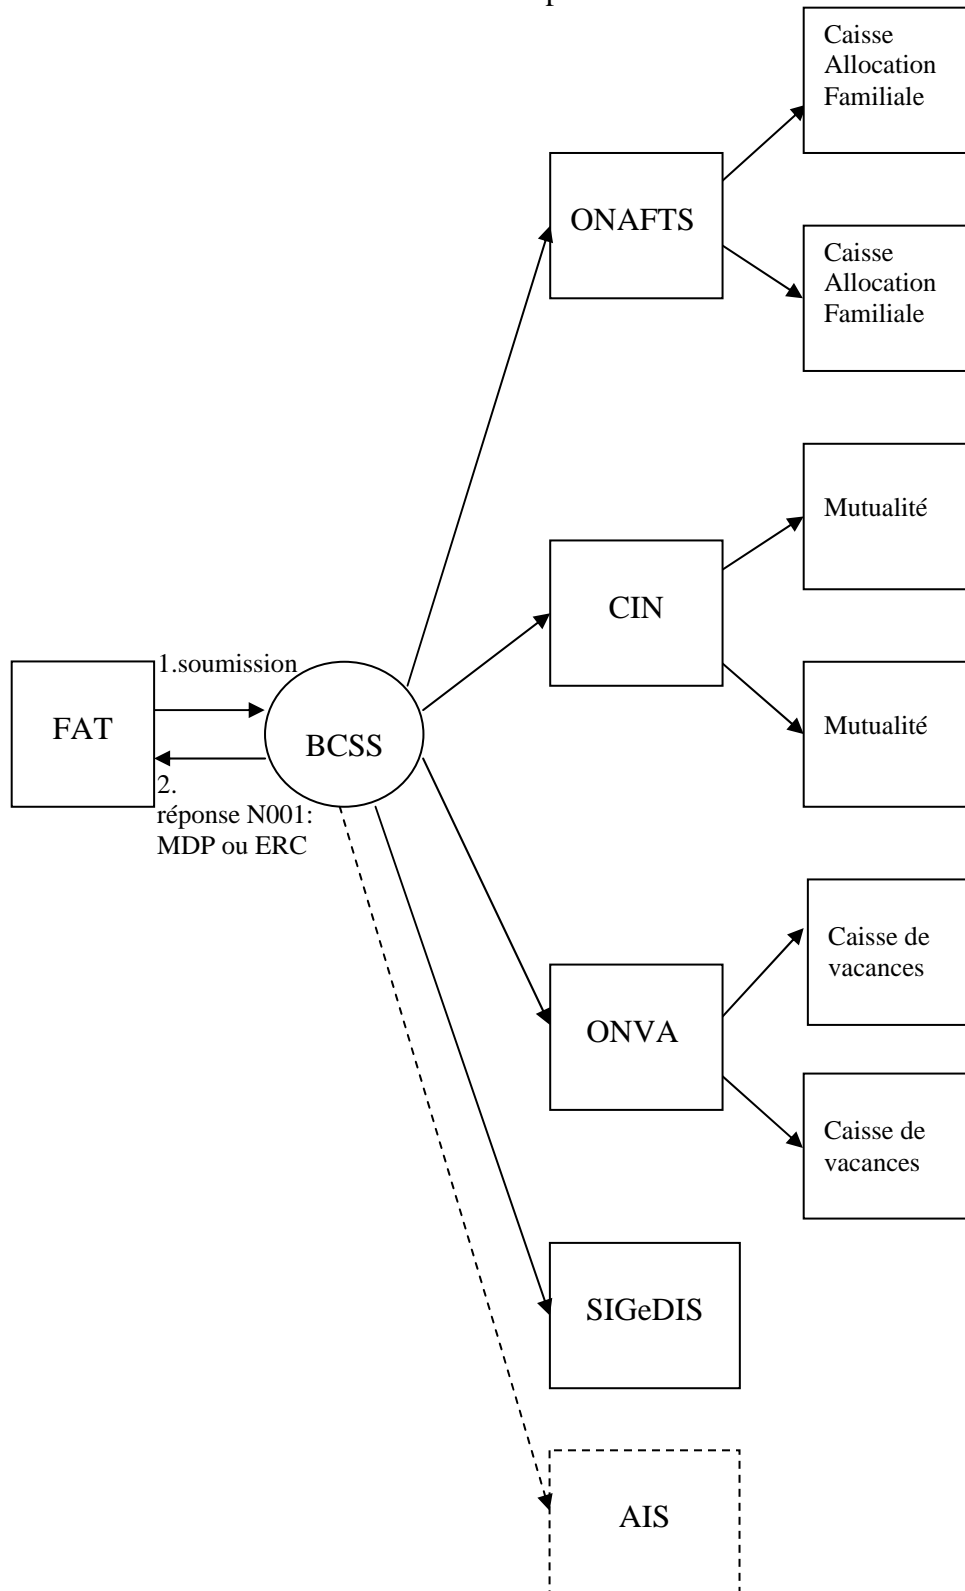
FAT

1.soumission

2. réponse N001: MDP ou ERC

BCSS

ONAFTS

Caisse Allocation Familiale

Caisse Allocation Familiale

CIN

Mutualité

Mutualité

ONVA

Caisse de vacances

Caisse de vacances

SIGeDIS

AIS